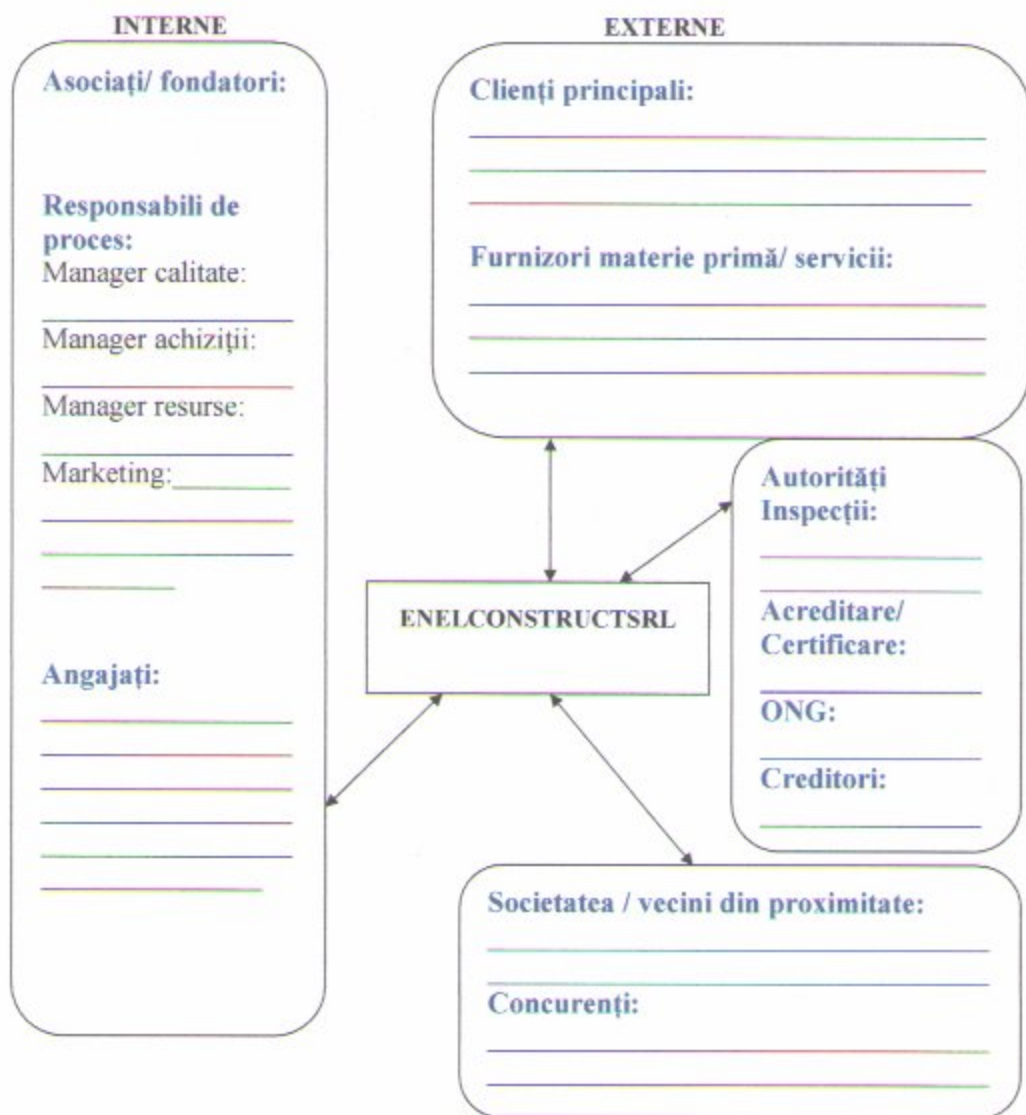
INTERNE

Asociați/ fondatori:

Responsabili de proces:
Manager calitate:

Manager achiziții:

Manager resurse:

Marketing:

Angajați:

EXTERNE

Clienți principali:

Furnizori materie primă/ servicii:

Autorități Inspecții:

Acreditare/ Certificare:

ONG:

Creditori:

ENELCONSTRUCTSRL

Societatea / vecini din proximitate:

Concurenți: